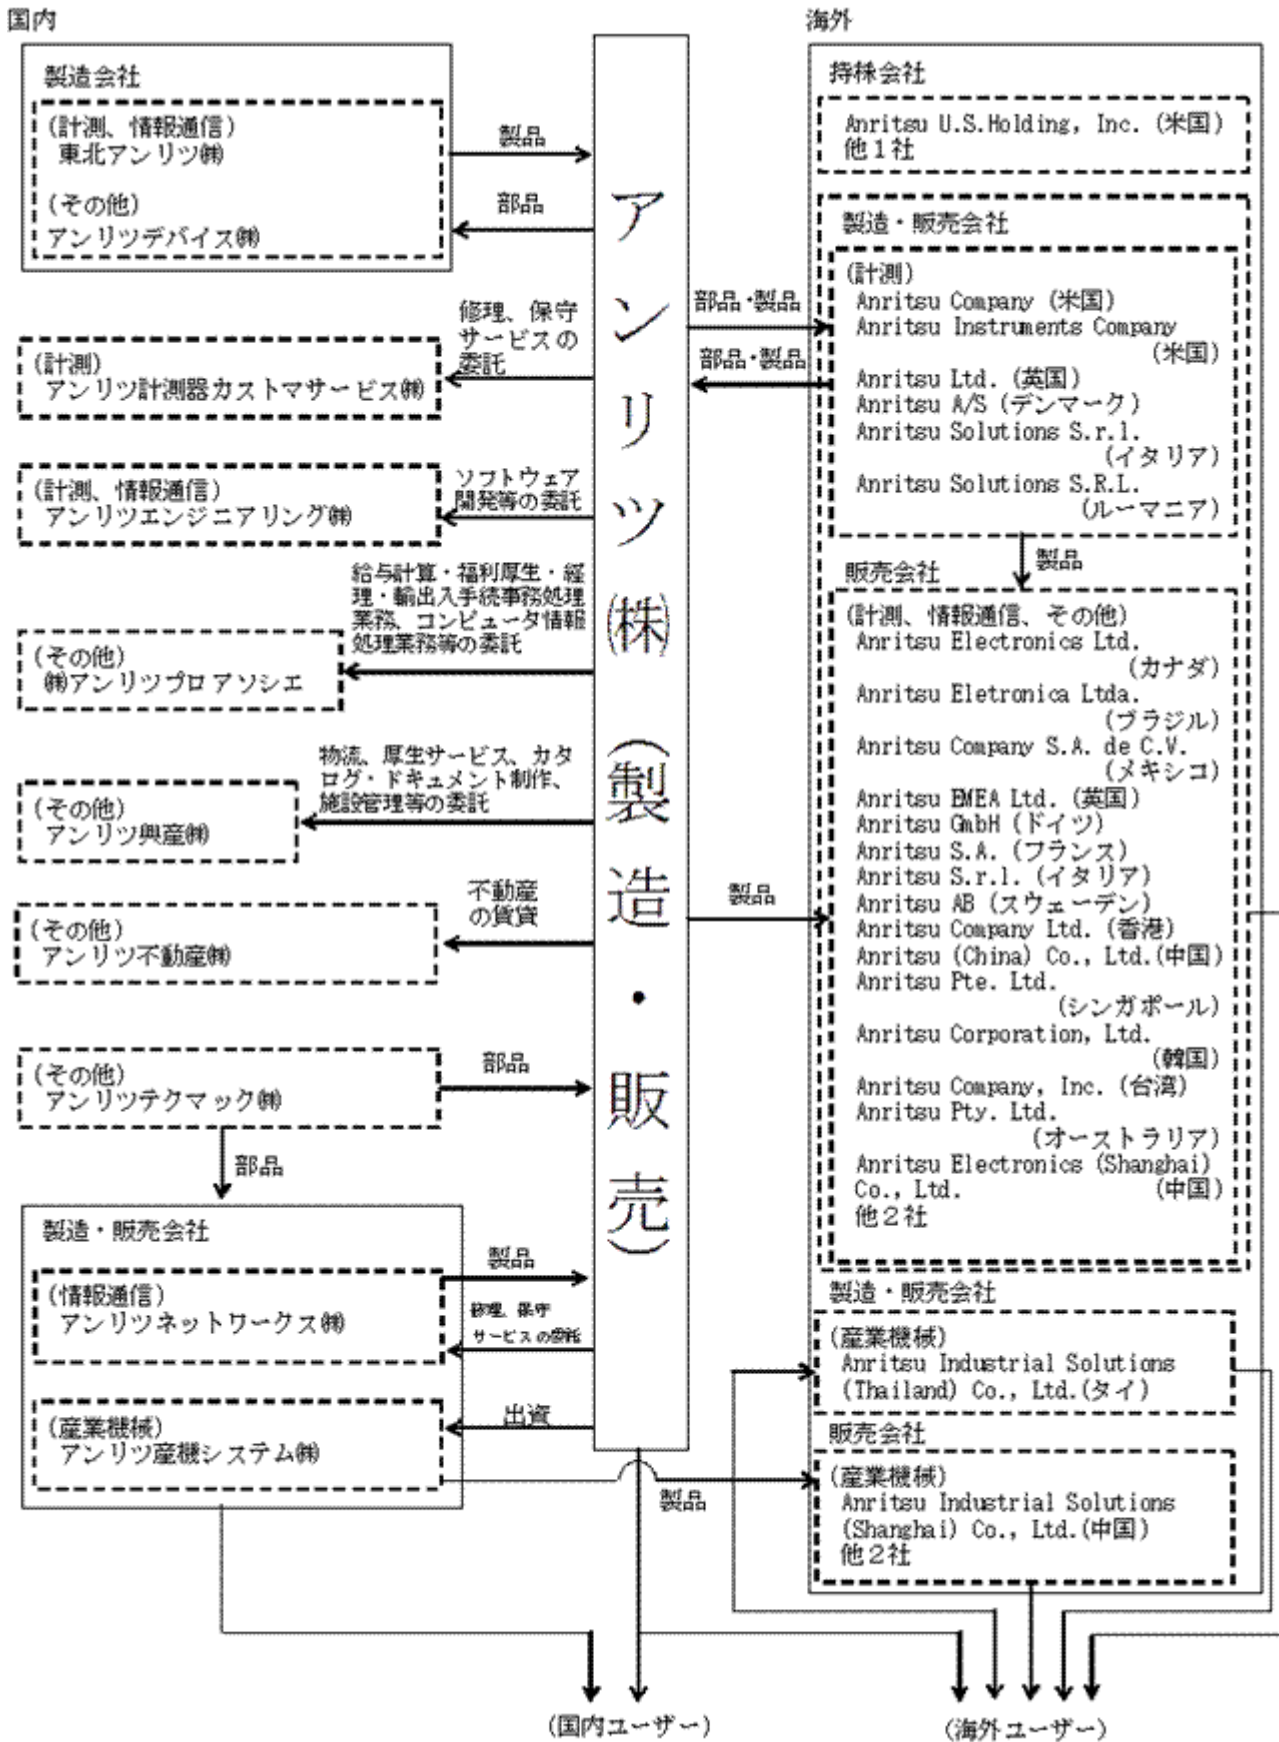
国内

製造会社

(計測、情報通信)
東北アンリツ㈱

(その他)
アンリツデバイス㈱

製品

部品

修理、保守サービスの委託

(計測)
アンリツ計測器カストマサービス㈱

ソフトウェア開発等の委託

(計測、情報通信)
アンリツエンジニアリング㈱

給与計算・福利厚生・経理・輸出入手続事務処理業務、コンピュータ情報処理業務等の委託

(その他)
㈱アンリツプロアソシエ

物流、厚生サービス、カタログ・ドキュメント制作、施設管理等の委託

(その他)
アンリツ興産㈱

不動産の賃貸

(その他)
アンリツ不動産㈱

(その他)
アンリツテクマック㈱

部品

部品

製造・販売会社

(情報通信)
アンリツネットワークス㈱

製品

修理、保守サービスの委託

(産業機械)
アンリツ産機システム㈱

出資

アンリツ㈱(製造・販売)

海外

持株会社

Anritsu U.S.Holding, Inc. (米国)
他1社

製造・販売会社

(計測)
Anritsu Company (米国)
Anritsu Instruments Company (米国)
Anritsu Ltd. (英国)
Anritsu A/S (デンマーク)
Anritsu Solutions S.r.l. (イタリア)
Anritsu Solutions S.R.L. (ルーマニア)

部品・製品

部品・製品

製品

販売会社

(計測、情報通信、その他)
Anritsu Electronics Ltd. (カナダ)
Anritsu Eletronica Ltda. (ブラジル)
Anritsu Company S.A. de C.V. (メキシコ)
Anritsu EMEA Ltd. (英国)
Anritsu GmbH (ドイツ)
Anritsu S.A. (フランス)
Anritsu S.r.l. (イタリア)
Anritsu AB (スウェーデン)
Anritsu Company Ltd. (香港)
Anritsu (China) Co., Ltd.(中国)
Anritsu Pte. Ltd. (シンガポール)
Anritsu Corporation, Ltd. (韓国)
Anritsu Company, Inc. (台湾)
Anritsu Pty. Ltd. (オーストラリア)
Anritsu Electronics (Shanghai) Co., Ltd. (中国)
他2社

製品

製造・販売会社

(産業機械)
Anritsu Industrial Solutions (Thailand) Co., Ltd.(タイ)

販売会社

(産業機械)
Anritsu Industrial Solutions (Shanghai) Co., Ltd.(中国)
他2社

製品

(国内ユーザー)

(海外ユーザー)